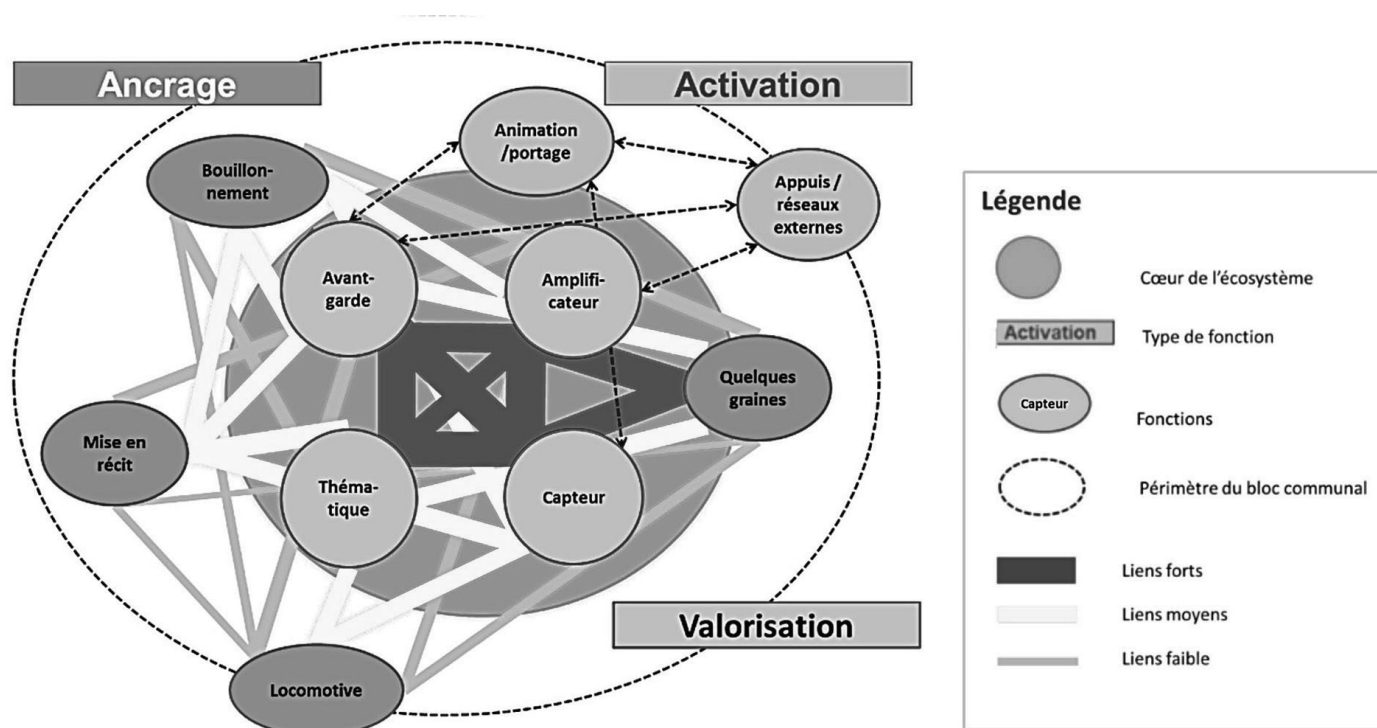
Ancrage

Activation

Animation /portage

Appuis / réseaux externes

Bouillonnement

Avant-garde

Amplificateur

Quelques graines

Mise en récit

Thématique

Capteur

Valorisation

Locomotive

Légende

Cœur de l'écosystème

Activation

Type de fonction

Capteur

Fonctions

Périmètre du bloc communal

Liens forts

Liens moyens

Liens faible